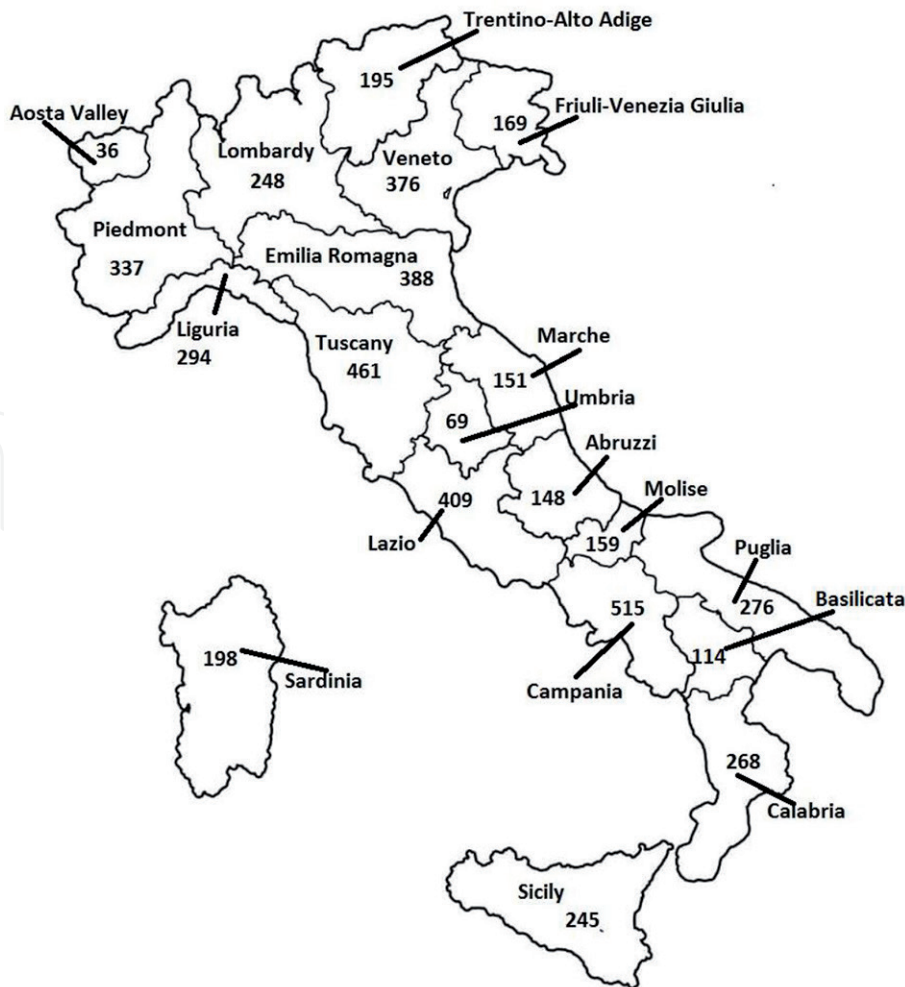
Trentino-Alto Adige
195
Aosta Valley
36
Friuli-Venezia Giulia
169
Lombardy
248
Veneto
376
Piedmont
337
Emilia Romagna
388
Liguria
294
Tuscany
461
Marche
151
Umbria
69
Abruzzi
148
409
Lazio
Molise
159
Puglia
276
Basilicata
515
114
198
Sardinia
Campania
268
Calabria
Sicily
245